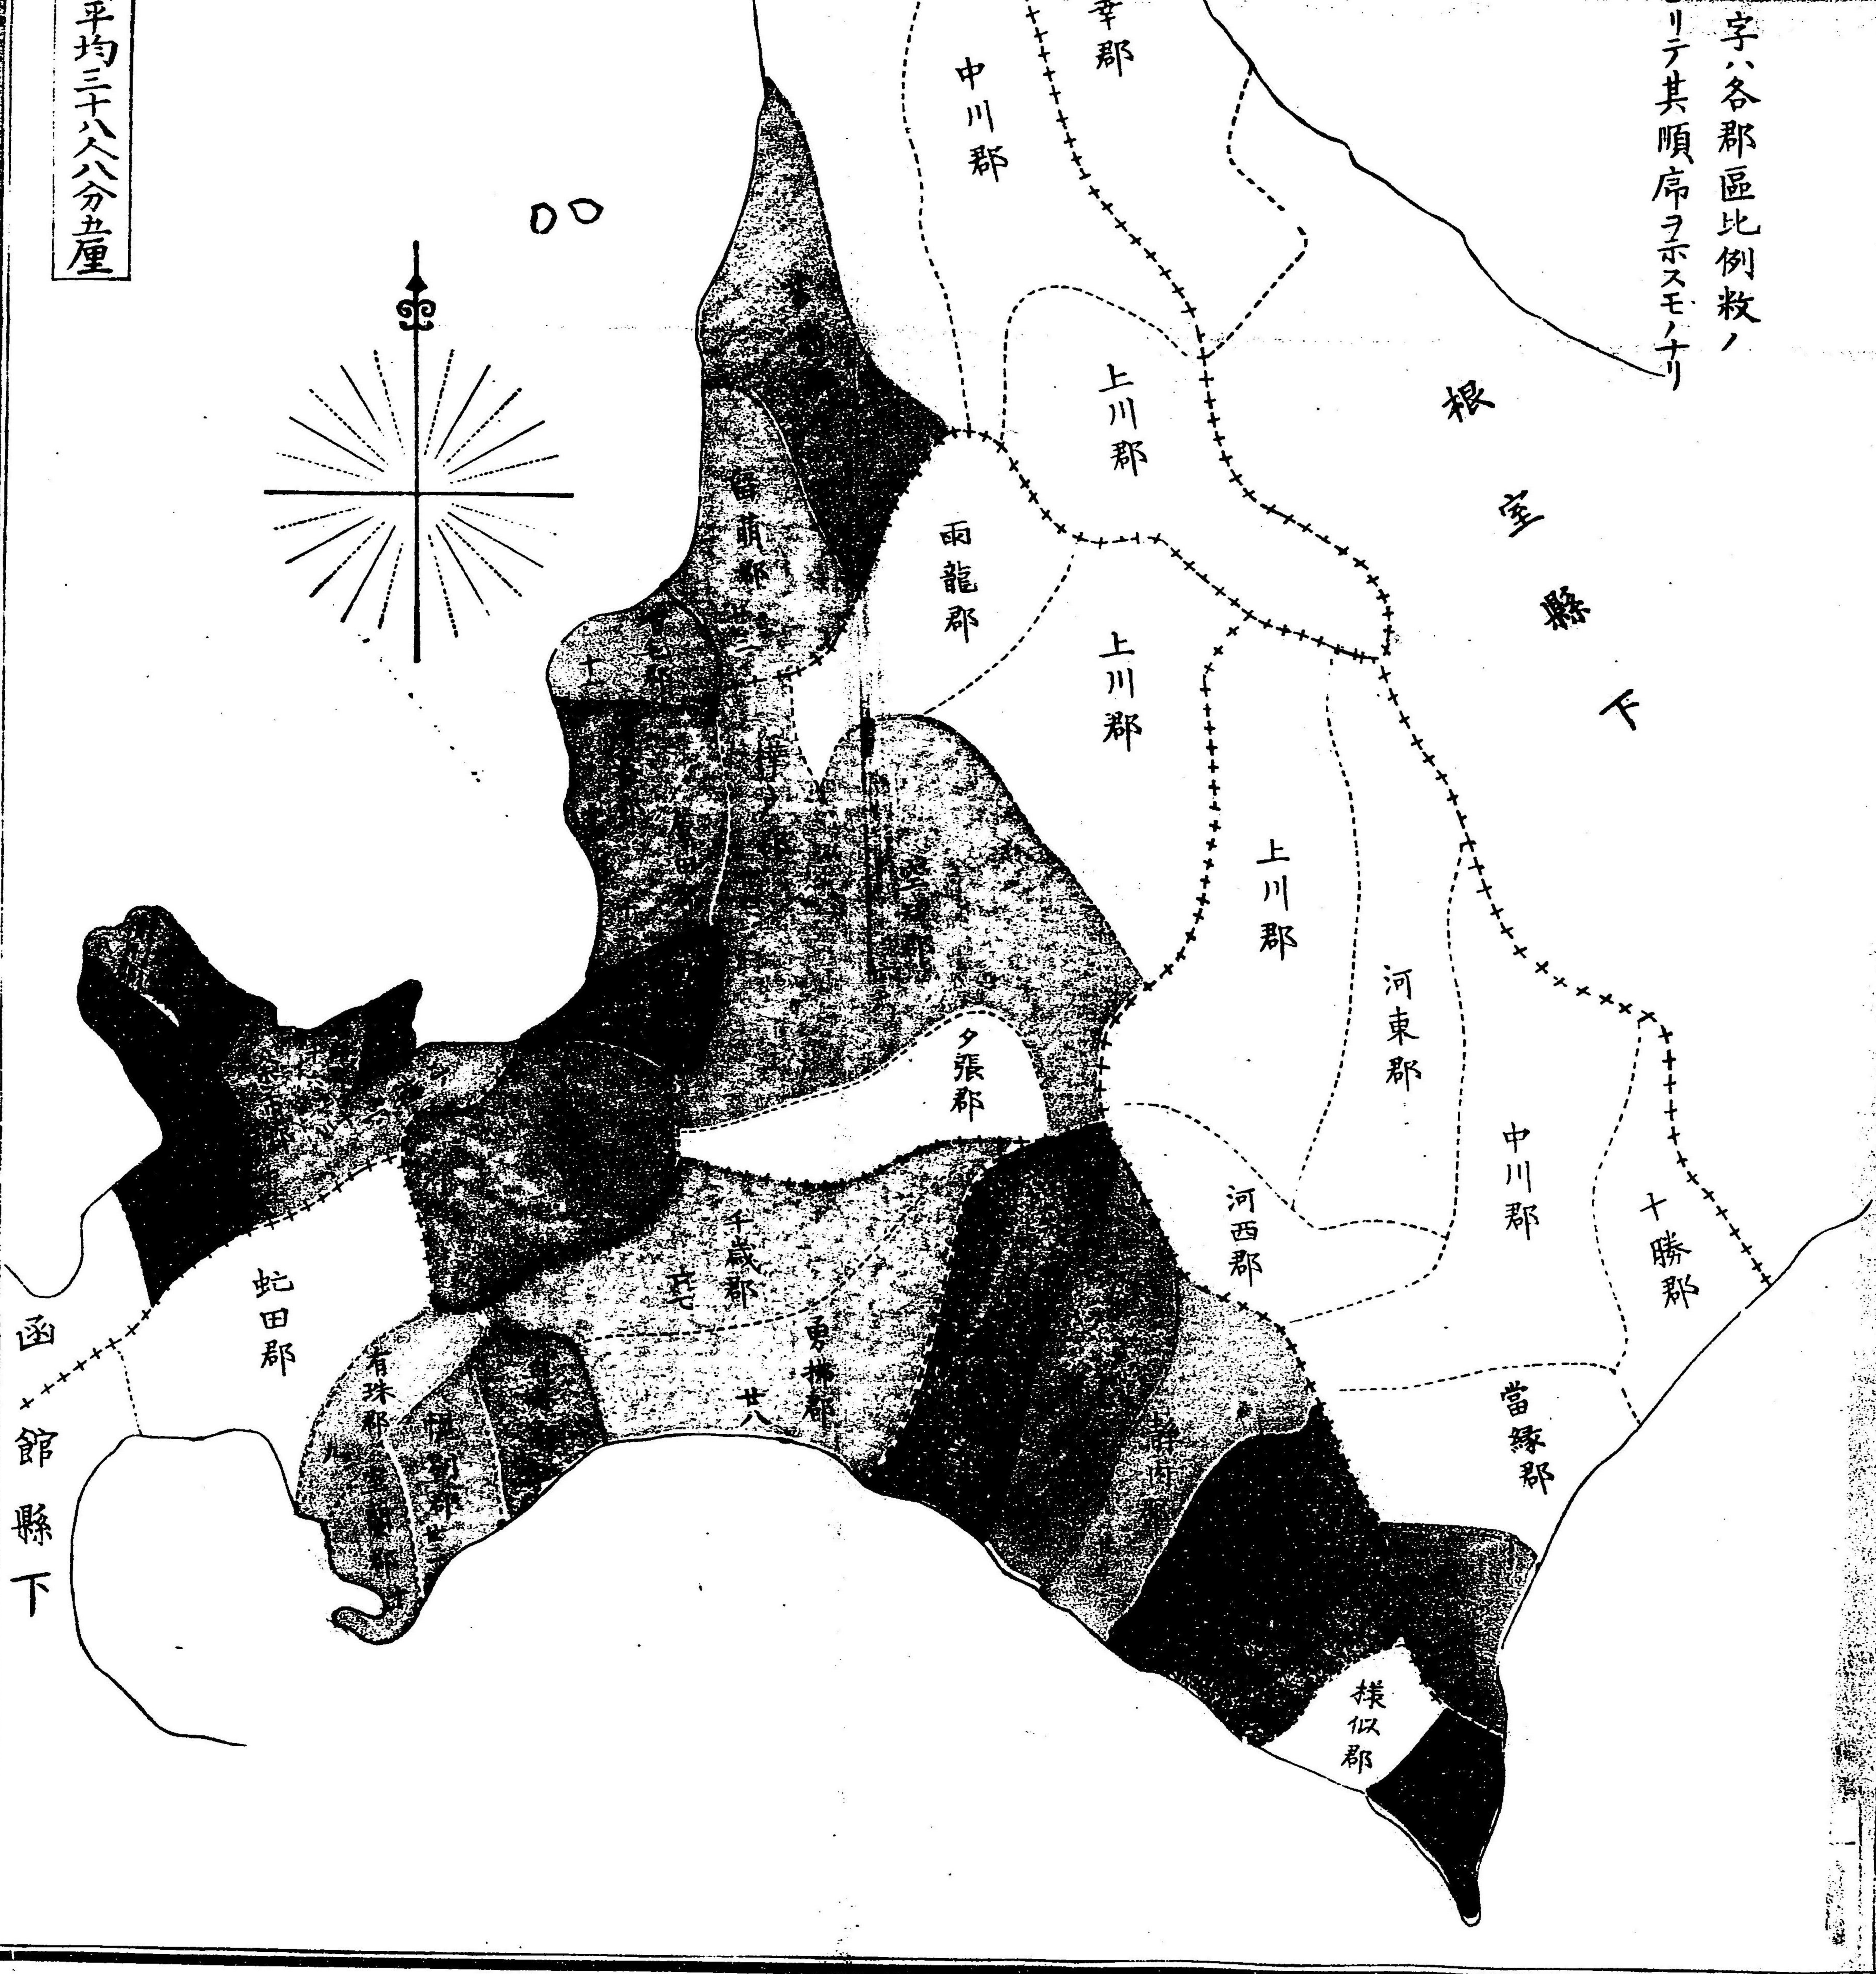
平均三十八人八分五厘

字ハ各郡區比例數ノ

ヨリテ其順序ヲ示スモノナリ

幸郡

中川郡

上川郡

根室縣下

雨龍郡

増毛郡

上川郡

上川郡

河東郡

夕張郡

中川郡

河西郡

十勝郡

千歳郡

蛇田郡

函館縣下

有珠郡

勇払郡

廿八

当縁郡

静内郡

様似郡

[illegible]